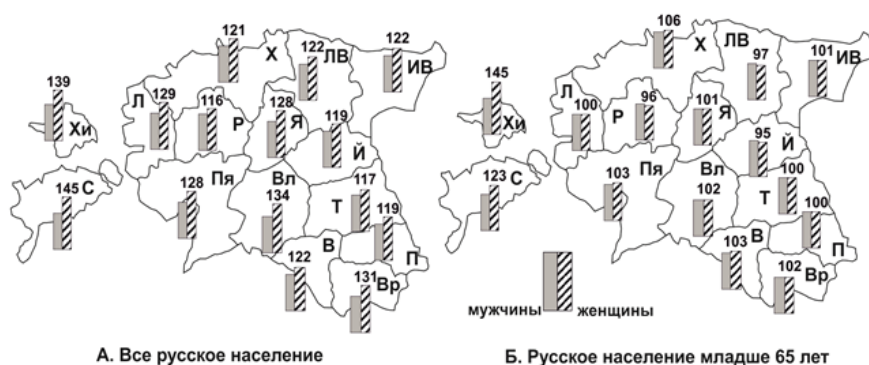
121
X
122
ЛВ
122
ИВ
139
Хи
129
Л
116
Р
128
Я
119
Й
145
С
128
Пя
Вл
134
117
Т
119
122
В
П
131
Вр

106
X
ЛВ
97
101
ИВ
145
Хи
Л
100
Р
96
101
Я
95
Й
123
С
103
Пя
Вл
102
Т
100
100
103
В
П
102
Вр

мужчины
женщины

А. Все русское население

Б. Русское население младше 65 лет